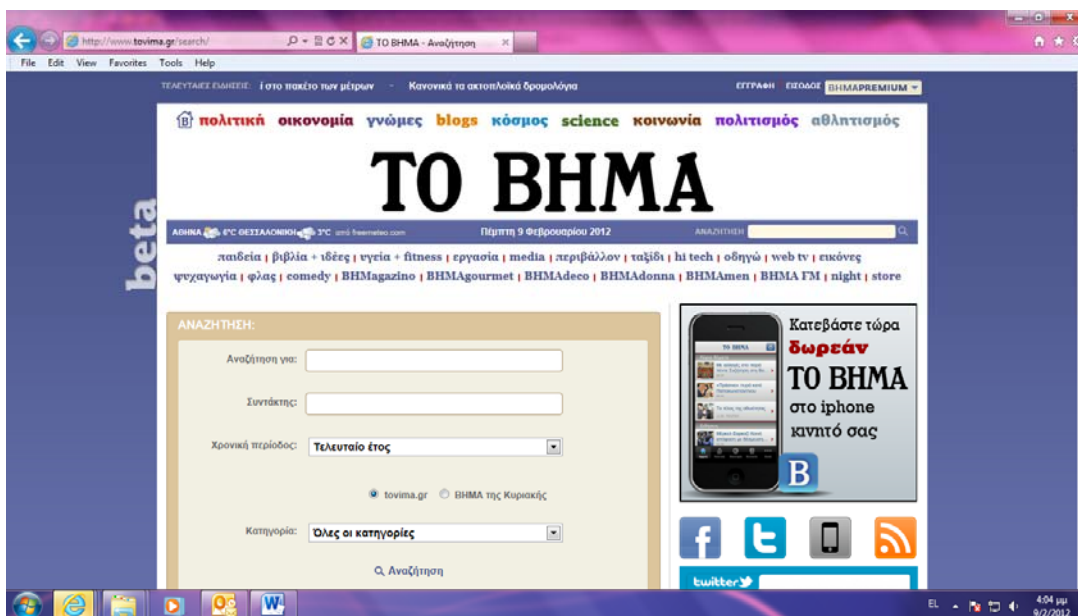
http://www.tovima.gr/search/
ΤΟ ΒΗΜΑ - Αναζήτηση
File Edit View Favorites Tools Help

ΤΕΛΕΥΤΑΙΕΣ ΕΙΔΗΣΕΙΣ: ί στο πακέτο των μέτρων - Κανονικά τα ακτοπλοϊκά δρομολόγια
ΕΓΓΡΑΦΗ ΕΙΣΟΔΟΣ ΒΗΜΑPREMIUM

πολιτική οικονομία γνώμες blogs κόσμος science κοινωνία πολιτισμός αθλητισμός

ΤΟ ΒΗΜΑ

beta

ΑΘΗΝΑ 6°C ΘΕΣΣΑΛΟΝΙΚΗ 3°C από freemeteo.com
Πέμπτη 9 Φεβρουαρίου 2012
ΑΝΑΖΗΤΗΣΗ

παιδεία | βιβλία + ιδέες | υγεία + fitness | εργασία | media | περιβάλλον | ταξίδι | hi tech | οδηγώ | web tv | εικόνες
ψυχαγωγία | φλας | comedy | BHMagazino | BHMAgourmet | BHMAdeco | BHMAdonna | BHMAmen | BHMA FM | night | store

ΑΝΑΖΗΤΗΣΗ:
Αναζήτηση για:
Συντάκτης:
Χρονική περίοδος: Τελευταίο έτος
tovima.gr ΒΗΜΑ της Κυριακής
Κατηγορία: Όλες οι κατηγορίες
Αναζήτηση

Κατεβάστε τώρα δωρεάν ΤΟ ΒΗΜΑ στο iphone κινητό σας
ΤΟ ΒΗΜΑ
B

twitter

EL 4:04 μμ 9/2/2012